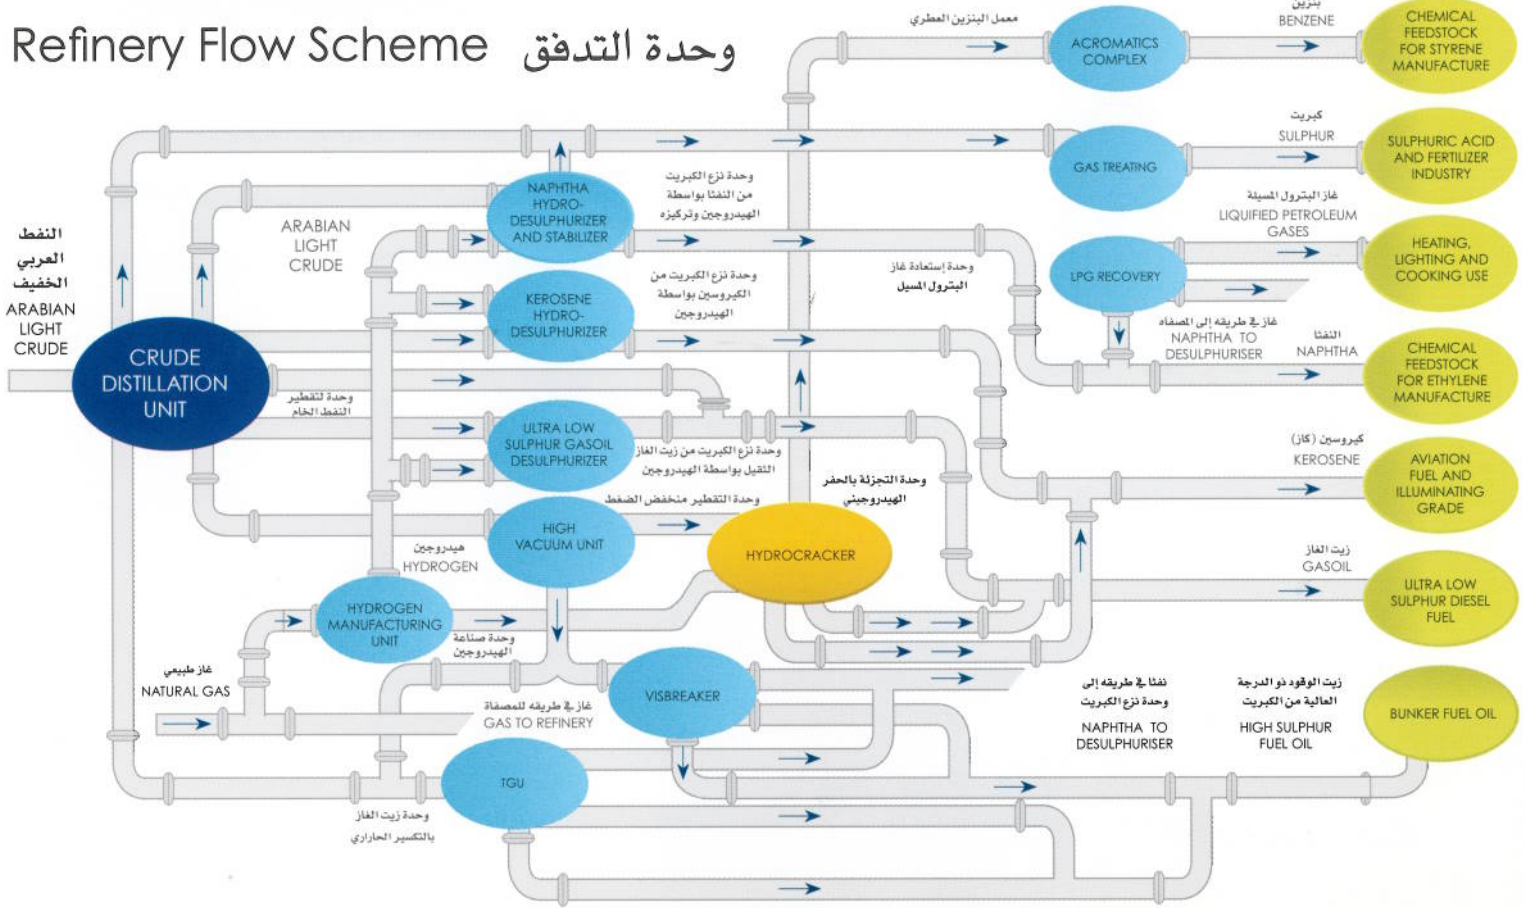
Refinery Flow Scheme وحدة التدفق

معمل البنزين العطري
ACROMATICS COMPLEX
بنزين
BENZENE
CHEMICAL FEEDSTOCK FOR STYRENE MANUFACTURE

كبريت
SULPHUR
GAS TREATING
SULPHURIC ACID AND FERTILIZER INDUSTRY

NAPHTHA HYDRO-DESULPHURIZER AND STABILIZER
وحدة نزع الكبريت من النفثا بواسطة الهيدروجين وتركيزه

غاز البترول المسيلة
LIQUIFIED PETROLEUM GASES
وحدة إستعادة غاز البترول المسيل
LPG RECOVERY
HEATING, LIGHTING AND COOKING USE

ARABIAN LIGHT CRUDE

النفط العربي الخفيف
ARABIAN LIGHT CRUDE

KEROSENE HYDRO-DESULPHURIZER
وحدة نزع الكبريت من الكيروسين بواسطة الهيدروجين

غاز في طريقه إلى المصفاة
NAPHTHA TO DESULPHURISER
النفثا
NAPHTHA
CHEMICAL FEEDSTOCK FOR ETHYLENE MANUFACTURE

CRUDE DISTILLATION UNIT
وحدة لتقطير النفط الخام

ULTRA LOW SULPHUR GASOIL DESULPHURIZER
وحدة نزع الكبريت من زيت الغاز الثقيل بواسطة الهيدروجين

كيروسين (كاز)
KEROSENE
AVIATION FUEL AND ILLUMINATING GRADE

وحدة التجزئة بالحفر الهيدروجيني
وحدة التقطير منخفض الضغط
HIGH VACUUM UNIT
HYDROCRACKER

هيدروجين
HYDROGEN
زيت الغاز
GASOIL
ULTRA LOW SULPHUR DIESEL FUEL

HYDROGEN MANUFACTURING UNIT
وحدة صناعة الهيدروجين

غاز طبيعي
NATURAL GAS

غاز في طريقه للمصفاة
GAS TO REFINERY
VISBREAKER

نفثا في طريقه إلى وحدة نزع الكبريت
NAPHTHA TO DESULPHURISER

زيت الوقود ذو الدرجة العالية من الكبريت
HIGH SULPHUR FUEL OIL
BUNKER FUEL OIL

TGU
وحدة زيت الغاز بالتكسير الحراري